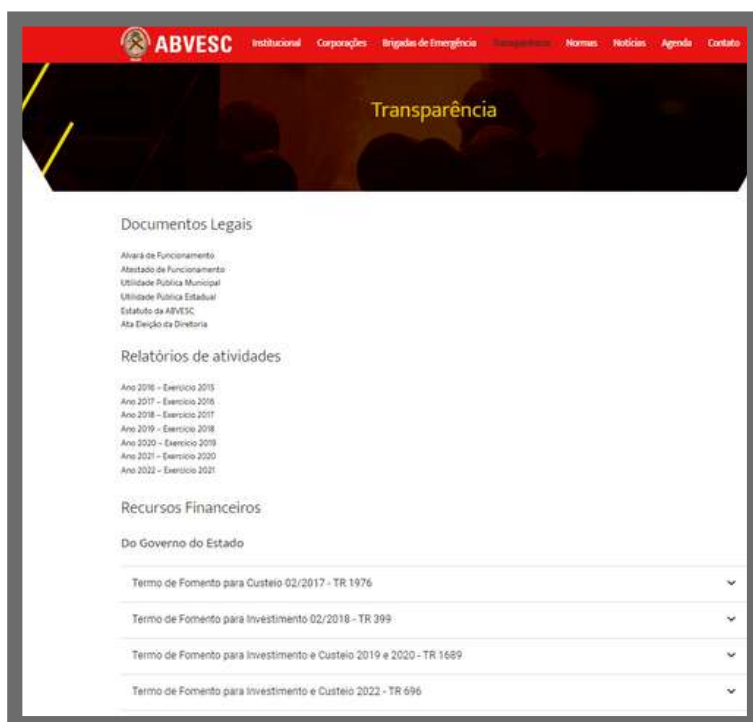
ABVESC Institucional Corporações Brigadas de Emergência Transparência Normas Notícias Agenda Contato

Transparência

Documentos Legais

Alvará de Funcionamento
Atestado de Funcionamento
Utilidade Pública Municipal
Utilidade Pública Estadual
Estatuto da ABVESC
Ata Eleição da Diretoria

Relatórios de atividades

Ano 2016 – Exercício 2015
Ano 2017 – Exercício 2016
Ano 2018 – Exercício 2017
Ano 2019 – Exercício 2018
Ano 2020 – Exercício 2019
Ano 2021 – Exercício 2020
Ano 2022 – Exercício 2021

Recursos Financeiros

Do Governo do Estado

Termo de Fomento para Custeio 02/2017 - TR 1976

Termo de Fomento para Investimento 02/2018 - TR 399

Termo de Fomento para Investimento e Custeio 2019 e 2020 - TR 1689

Termo de Fomento para Investimento e Custeio 2022 - TR 696